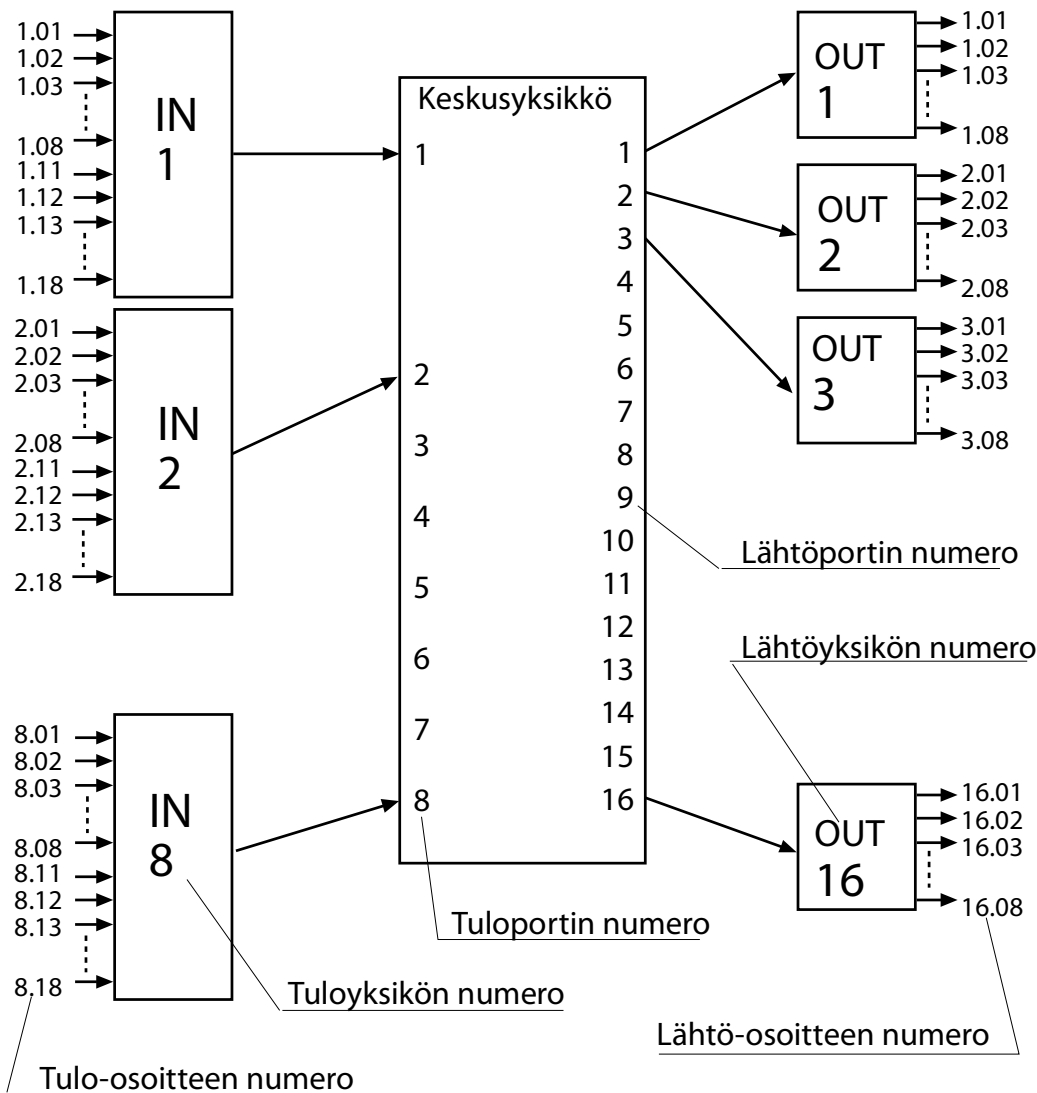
1.01
1.02
1.03
1.08
1.11
1.12
1.13
1.18

IN
1

2.01
2.02
2.03
2.08
2.11
2.12
2.13
2.18

IN
2

8.01
8.02
8.03
8.08
8.11
8.12
8.13
8.18

IN
8

Keskusyksikkö

1
2
3
4
5
6
7
8

1
2
3
4
5
6
7
8
9
10
11
12
13
14
15
16

OUT
1

1.01
1.02
1.03
1.08

OUT
2

2.01
2.02
2.03
2.08

OUT
3

3.01
3.02
3.03
3.08

Lähtöportin numero

Lähtöyksikön numero

OUT
16

16.01
16.02
16.03
16.08

Tuloportin numero

Tuloyksikön numero

Lähtö-osoitteen numero

Tulo-osoitteen numero